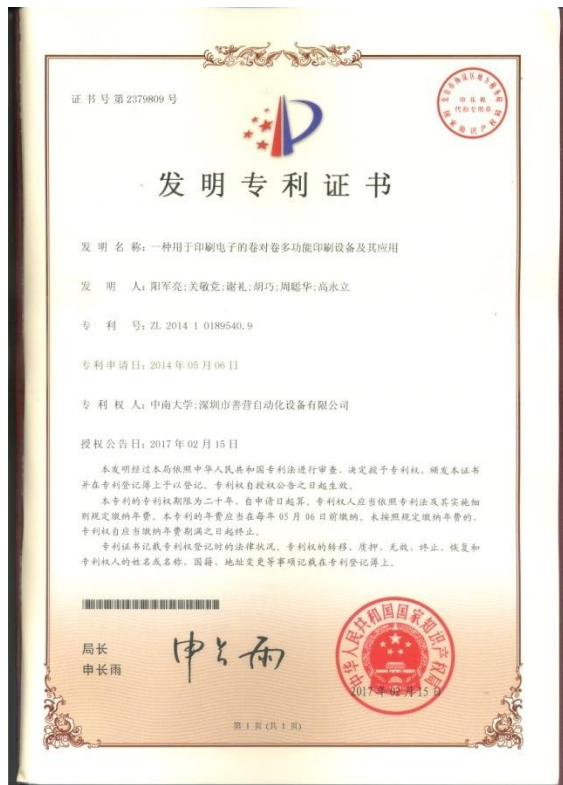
证书号第2379809号

发明专利证书

发明名称：一种用于印刷电子的卷对卷多功能印刷设备及其应用

发明人：阳军亮；关敏党；谢礼；胡巧；周聪华；高永立

专利号：ZL 2014 1 0189540.9

专利申请日：2014年05月06日

专利权人：中南大学；深圳市善营自动化设备有限公司

授权公告日：2017年02月15日

本发明经过本局依照中华人民共和国专利法进行审查，决定授予专利权，颁发本证书并在专利登记簿上予以登记。专利权自授权公告之日起生效。

本专利的专利权期限为二十年，自申请日起算。专利权人应当依照专利法及其实施细则规定缴纳年费。本专利的年费应当在每年05月06日前缴纳。未按照规定缴纳年费的，专利权自应当缴纳年费期满之日起终止。

专利证书记载专利权登记时的法律状况。专利权的转移、质押、无效、终止、恢复和专利权人的姓名或名称、国籍、地址变更等事项记载在专利登记簿上。

局长
申长雨

申长雨

中华人民共和国国家知识产权局

2017年02月15日

第1页（共1页）

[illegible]代办专利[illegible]